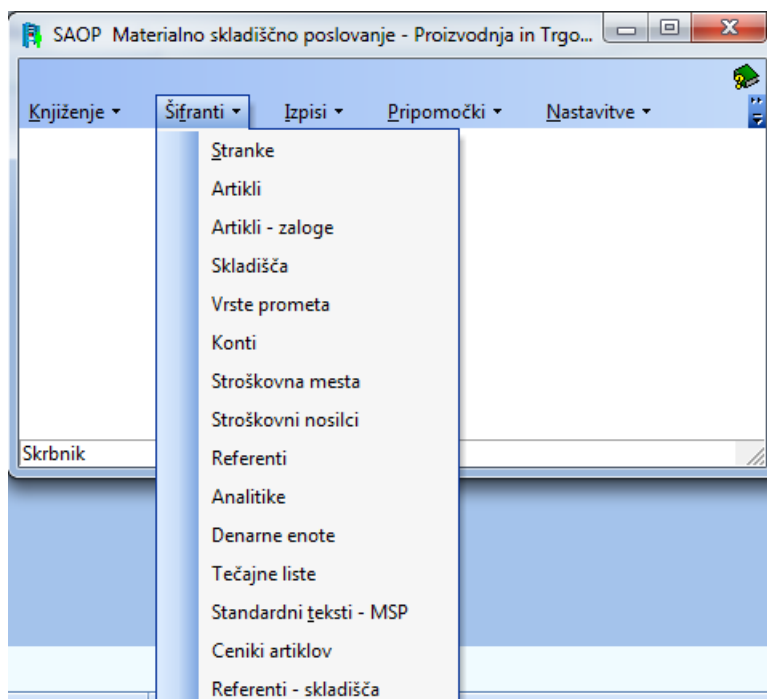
SAOP Materialno skladiščno poslovanje - Proizvodnja in Trgo...

Knjiženje ▾ Šifranti ▾ Izpisi ▾ Pripomočki ▾ Nastavitve ▾

Stranke
Artikli
Artikli - zaloge
Skladišča
Vrste prometa
Konti
Stroškovna mesta
Stroškovni nosilci
Referenti
Analitike
Denarne enote
Tečajne liste
Standardni teksti - MSP
Ceniki artiklov
Referenti - skladišča

Skrbnik